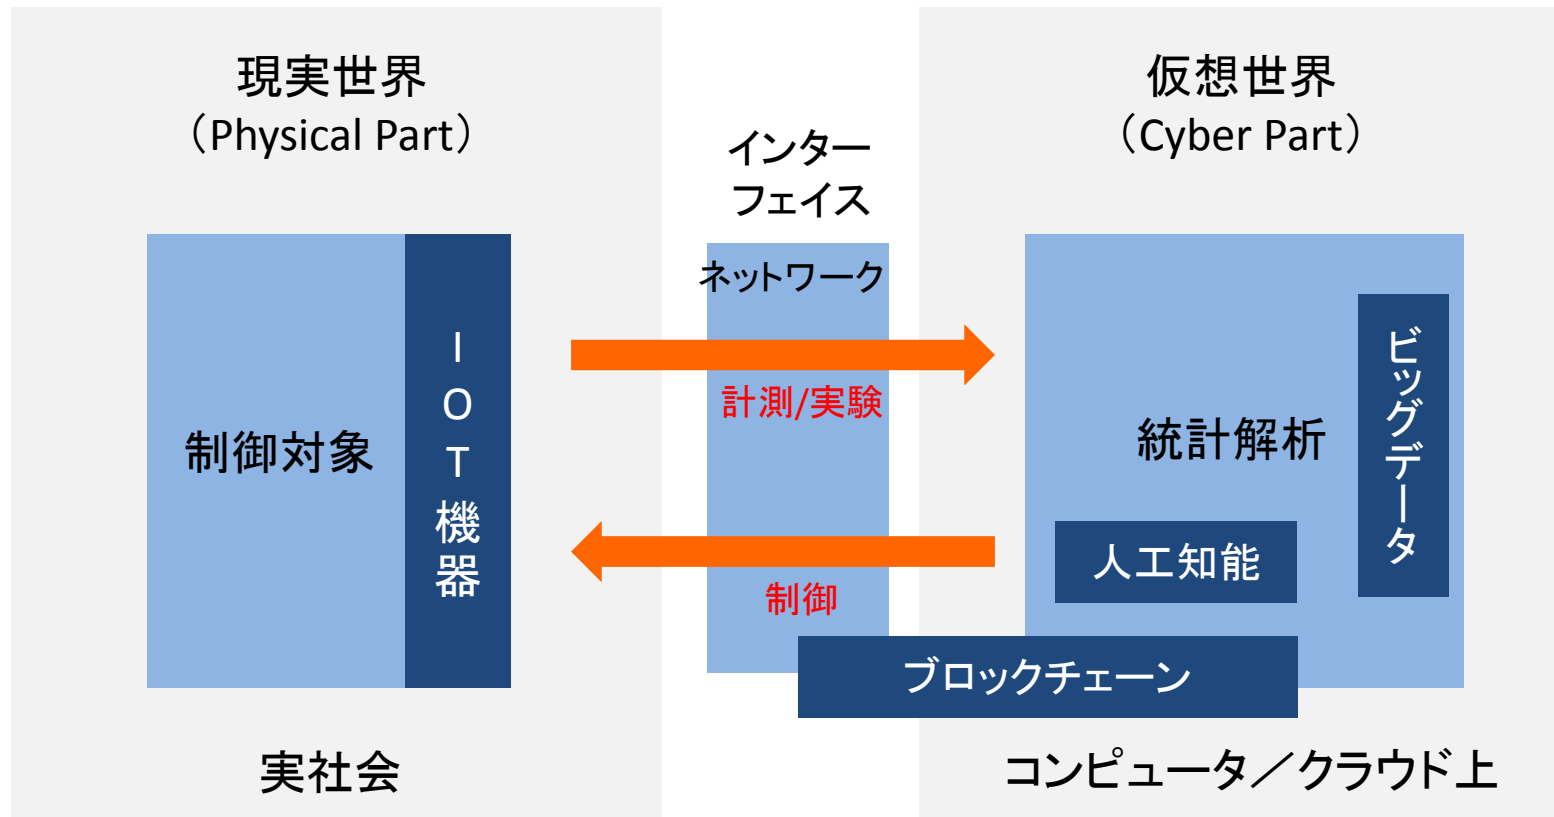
現実世界
（Physical Part）

制御対象

IOT機器

実社会

インターフェイス

ネットワーク

計測/実験

制御

仮想世界
（Cyber Part）

統計解析

ビッグデータ

人工知能

ブロックチェーン

コンピュータ／クラウド上